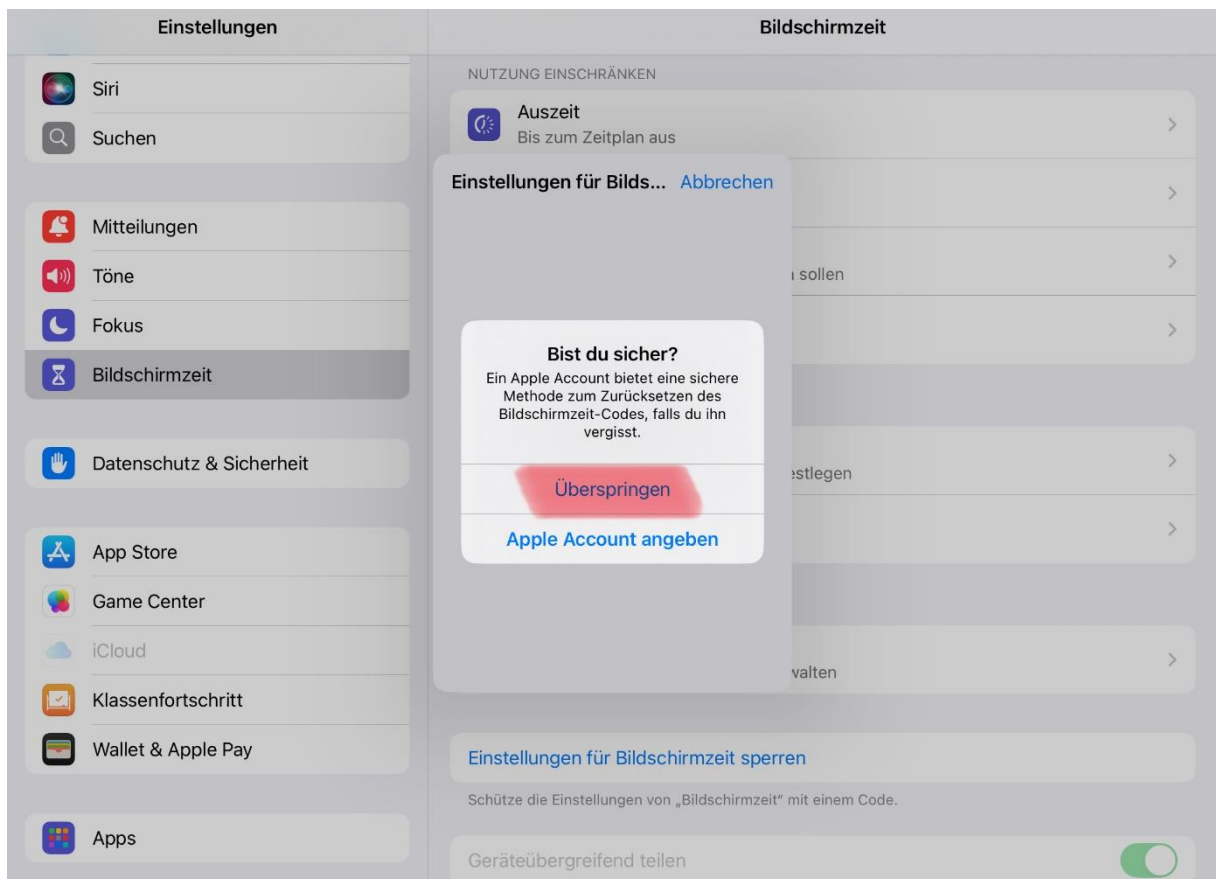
Einstellungen

Siri
Suchen

Mitteilungen
Töne
Fokus
Bildschirmzeit

Datenschutz & Sicherheit

App Store
Game Center
iCloud
Klassenfortschritt
Wallet & Apple Pay

Apps

Bildschirmzeit

NUTZUNG EINSCHRÄNKEN

Auszeit
Bis zum Zeitplan aus

Einstellungen für Bilds... Abbrechen

Bist du sicher?
Ein Apple Account bietet eine sichere Methode zum Zurücksetzen des Bildschirmzeit-Codes, falls du ihn vergisst.

Überspringen

Apple Account angeben

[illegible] sollen

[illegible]stlegen

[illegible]walten

Einstellungen für Bildschirmzeit sperren

Schütze die Einstellungen von „Bildschirmzeit" mit einem Code.

Geräteübergreifend teilen